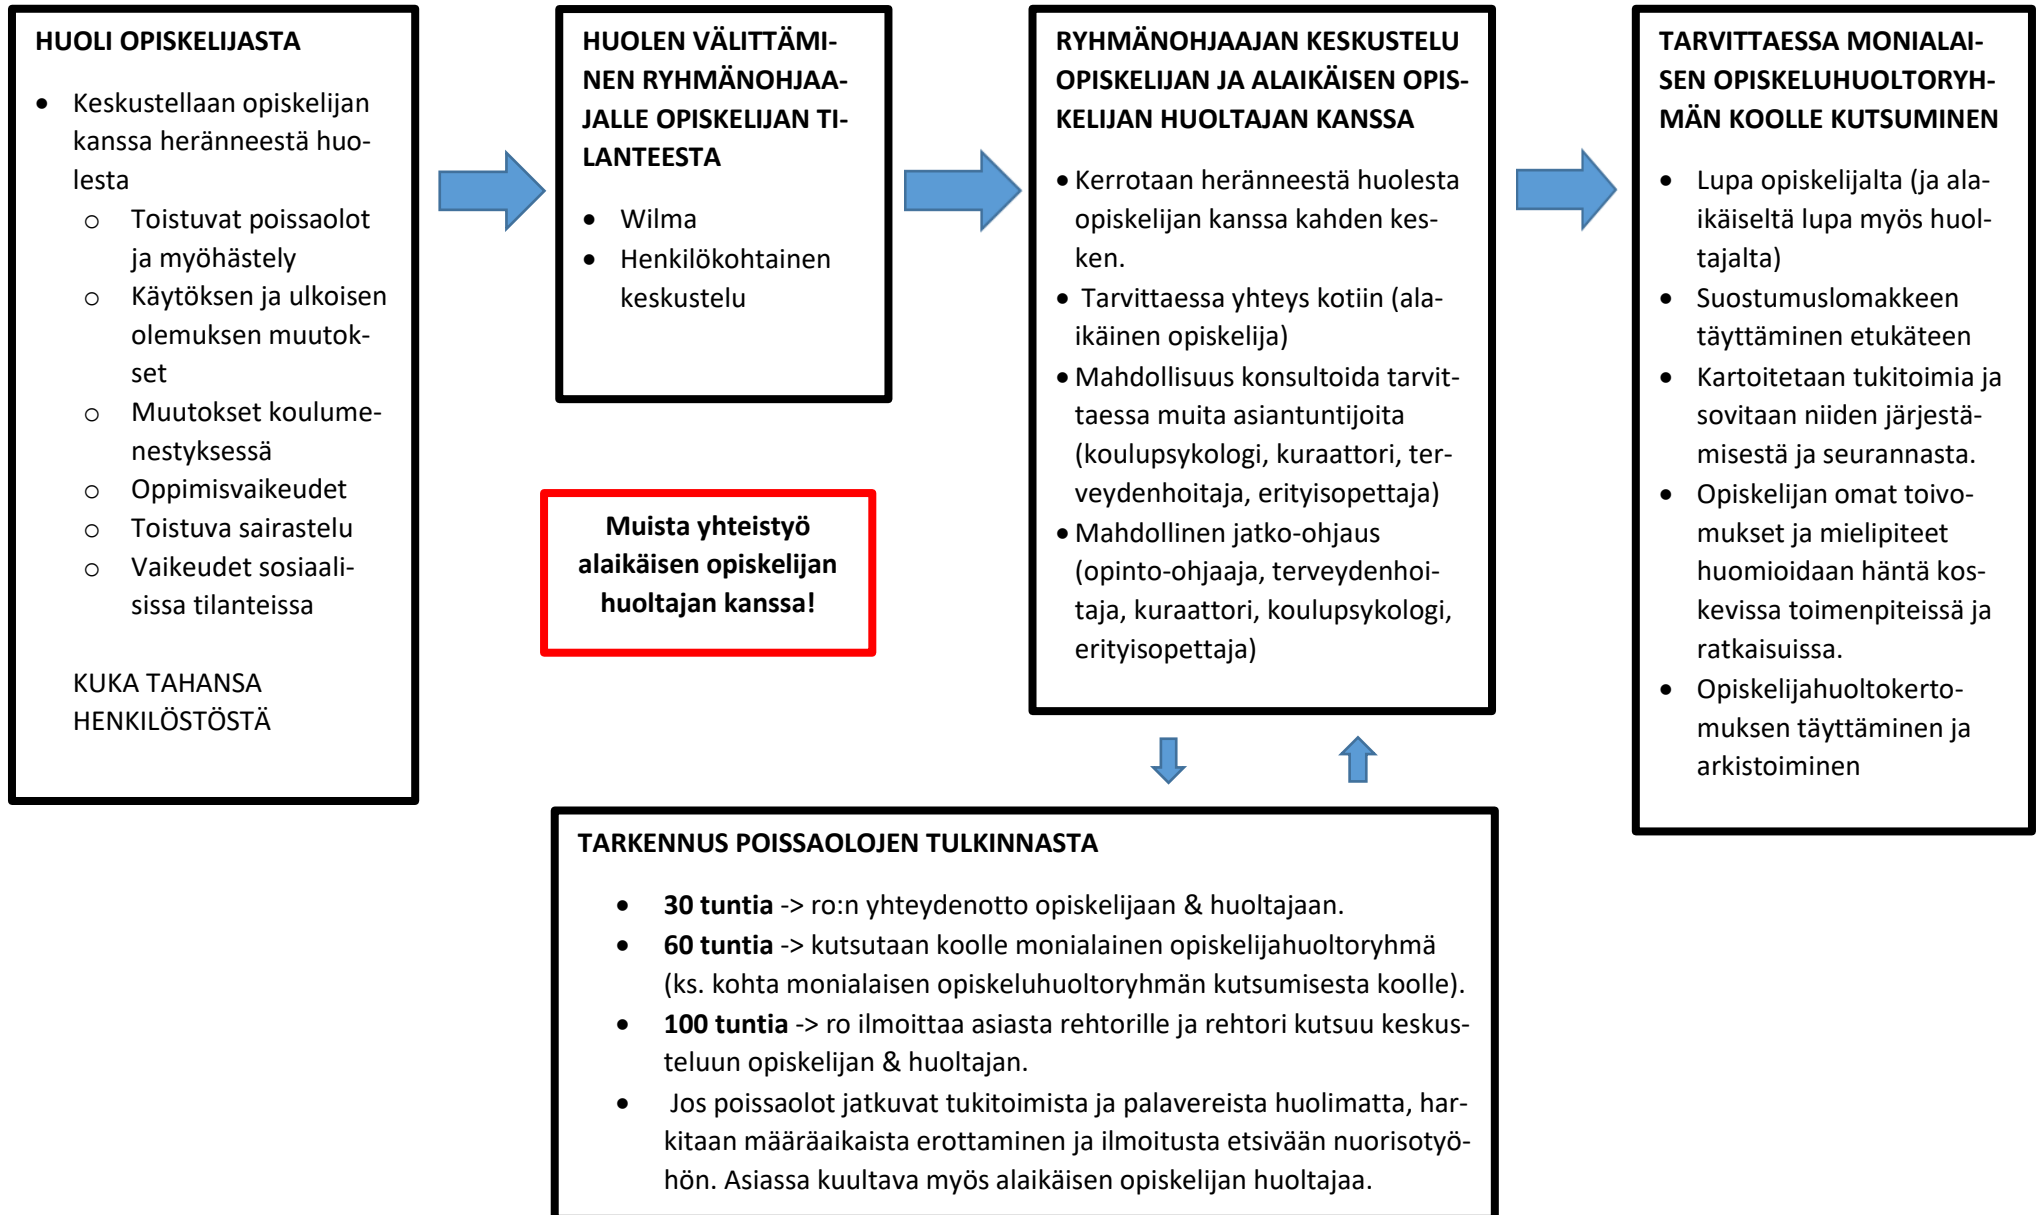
HUOLI OPISKELIJASTA

- Keskustellaan opiskelijan kanssa heränneestä huolesta
  - Toistuvat poissaolot ja myöhästely
  - Käytöksen ja ulkoisen olemuksen muutokset
  - Muutokset koulumenestyksessä
  - Oppimisvaikeudet
  - Toistuva sairastelu
  - Vaikeudet sosiaalisissa tilanteissa

KUKA TAHANSA HENKILÖSTÖSTÄ

HUOLEN VÄLITTÄMINEN RYHMÄNOHJAAJALLE OPISKELIJAN TILANTEESTA

- Wilma
- Henkilökohtainen keskustelu

Muista yhteistyö alaikäisen opiskelijan huoltajan kanssa!

RYHMÄNOHJAAJAN KESKUSTELU OPISKELIJAN JA ALAIKÄISEN OPISKELIJAN HUOLTAJAN KANSSA

- Kerrotaan heränneestä huolesta opiskelijan kanssa kahden kesken.
- Tarvittaessa yhteys kotiin (alaikäinen opiskelija)
- Mahdollisuus konsultoida tarvittaessa muita asiantuntijoita (koulupsykologi, kuraattori, terveydenhoitaja, erityisopettaja)
- Mahdollinen jatko-ohjaus (opinto-ohjaaja, terveydenhoitaja, kuraattori, koulupsykologi, erityisopettaja)

TARVITTAESSA MONIALAISEN OPISKELUHUOLTORYHMÄN KOOLLE KUTSUMINEN

- Lupa opiskelijalta (ja alaikäiseltä lupa myös huoltajalta)
- Suostumuslomakkeen täyttäminen etukäteen
- Kartoitetaan tukitoimia ja sovitaan niiden järjestämisestä ja seurannasta.
- Opiskelijan omat toivomukset ja mielipiteet huomioidaan häntä koskevissa toimenpiteissä ja ratkaisuissa.
- Opiskelijahuoltokertomuksen täyttäminen ja arkistoiminen

TARKENNUS POISSAOLOJEN TULKINNASTA

- **30 tuntia** -> ro:n yhteydenotto opiskelijaan & huoltajaan.
- **60 tuntia** -> kutsutaan koolle monialainen opiskelijahuoltoryhmä (ks. kohta monialaisen opiskeluhuoltoryhmän kutsumisesta koolle).
- **100 tuntia** -> ro ilmoittaa asiasta rehtorille ja rehtori kutsuu keskusteluun opiskelijan & huoltajan.
- Jos poissaolot jatkuvat tukitoimista ja palavereista huolimatta, harkitaan määräaikaista erottaminen ja ilmoitusta etsivään nuorisotyöhön. Asiassa kuultava myös alaikäisen opiskelijan huoltajaa.